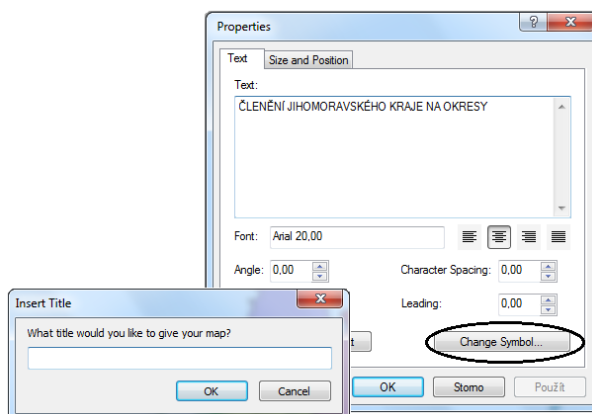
Properties
?
Text
Size and Position
Text:
ČLENĚNÍ JIHOMORAVSKÉHO KRAJE NA OKRESY
Font: Arial 20,00
Angle: 0,00
Character Spacing: 0,00
Leading: 0,00
Change Symbol...
OK
Storno
Použít

Insert Title
What title would you like to give your map?
OK
Cancel